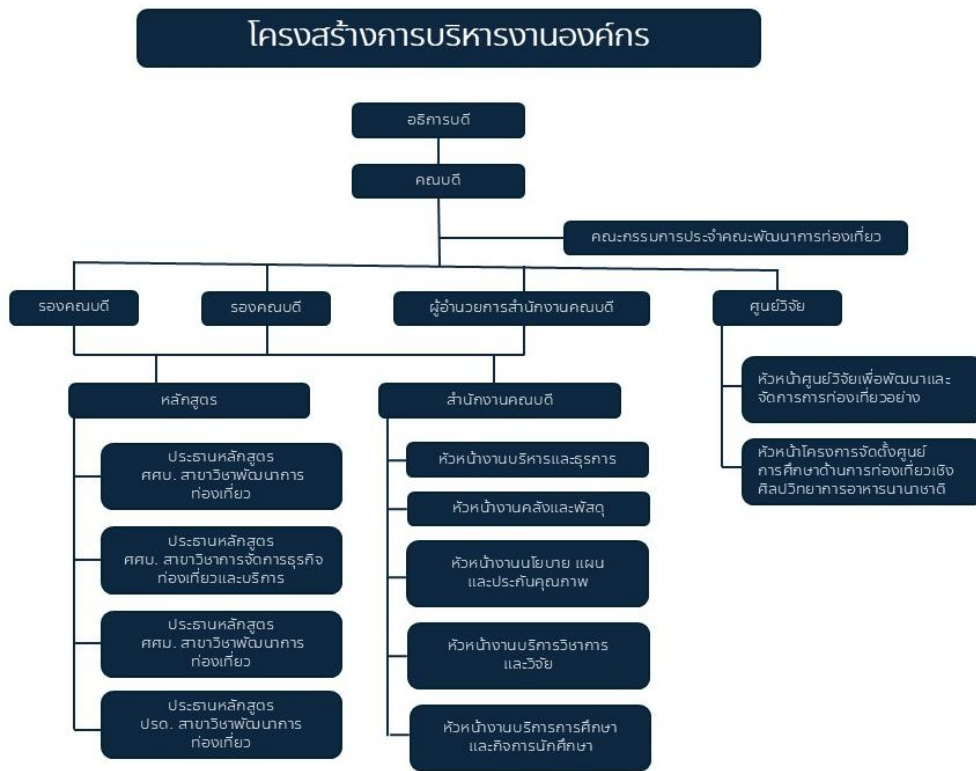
โครงสร้างการบริหารงานองค์กร

อธิการบดี

คณบดี

คณะกรรมการประจำคณะพัฒนาการท่องเที่ยว

รองคณบดี

รองคณบดี

ผู้อำนวยการสำนักงานคณบดี

ศูนย์วิจัย

หลักสูตร

ประธานหลักสูตร ศศบ. สาขาวิชาพัฒนาการท่องเที่ยว

ประธานหลักสูตร ศศบ. สาขาวิชาการจัดการธุรกิจท่องเที่ยวและบริการ

ประธานหลักสูตร ศศม. สาขาวิชาพัฒนาการท่องเที่ยว

ประธานหลักสูตร ปรด. สาขาวิชาพัฒนาการท่องเที่ยว

สำนักงานคณบดี

หัวหน้างานบริหารและธุรการ

หัวหน้างานคลังและพัสดุ

หัวหน้างานนโยบาย แผน และประกันคุณภาพ

หัวหน้างานบริการวิชาการและวิจัย

หัวหน้างานบริการการศึกษาและกิจการนักศึกษา

หัวหน้าศูนย์วิจัยเพื่อพัฒนาและจัดการการท่องเที่ยวอย่าง

หัวหน้าโครงการจัดตั้งศูนย์การศึกษาด้านการท่องเที่ยวเชิงศิลปวิทยาการอาหารนานาชาติ